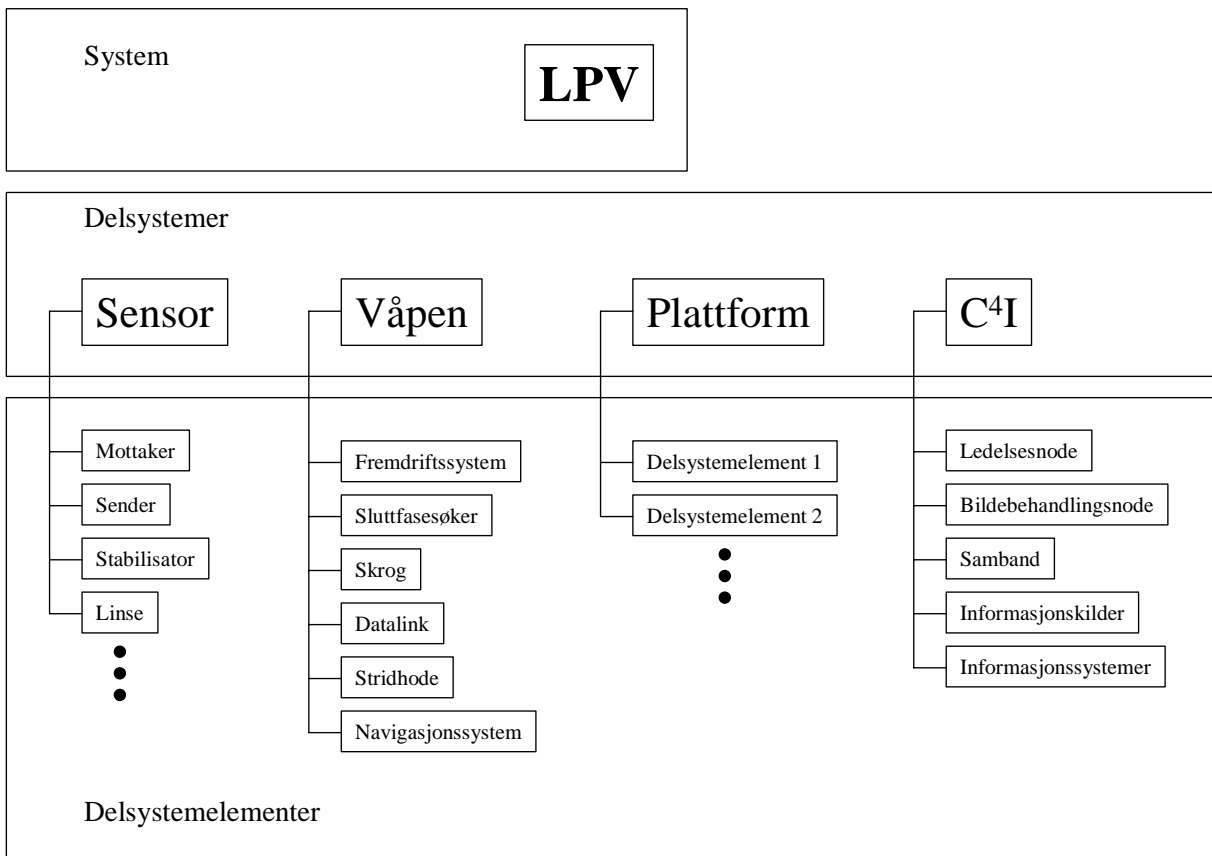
System

LPV

Delsystemer

Sensor

Våpen

Plattform

$C^4I$

Mottaker
Sender
Stabilisator
Linse

Fremdriftssystem
Sluttfasesøker
Skrog
Datalink
Stridhode
Navigasjonssystem

Delsystemelement 1
Delsystemelement 2

Ledelsesnode
Bildebehandlingsnode
Samband
Informasjonskilder
Informasjonssystemer

Delsystemelementer